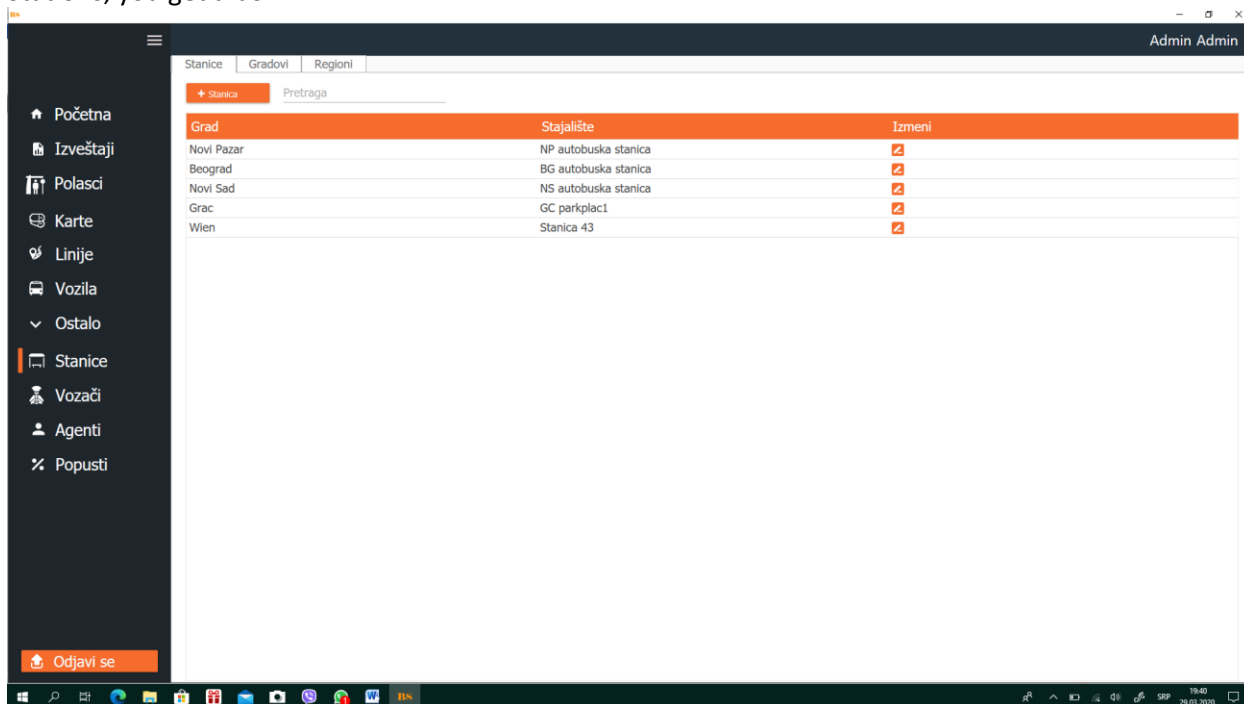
Admin Admin

Stanice | Gradovi | Regioni

+ Stanica

Pretraga

Početna
Izveštaji
Polasci
Karte
Linije
Vozila
Ostalo
Stanice
Vozači
Agenti
Popusti

| Grad | Stajalište | Izmeni |
|---|---|---|
| Novi Pazar | NP autobuska stanica | |
| Beograd | BG autobuska stanica | |
| Novi Sad | NS autobuska stanica | |
| Grac | GC parkplac1 | |
| Wien | Stanica 43 | |

Odjavi se

SRP 19:40 29.03.2020